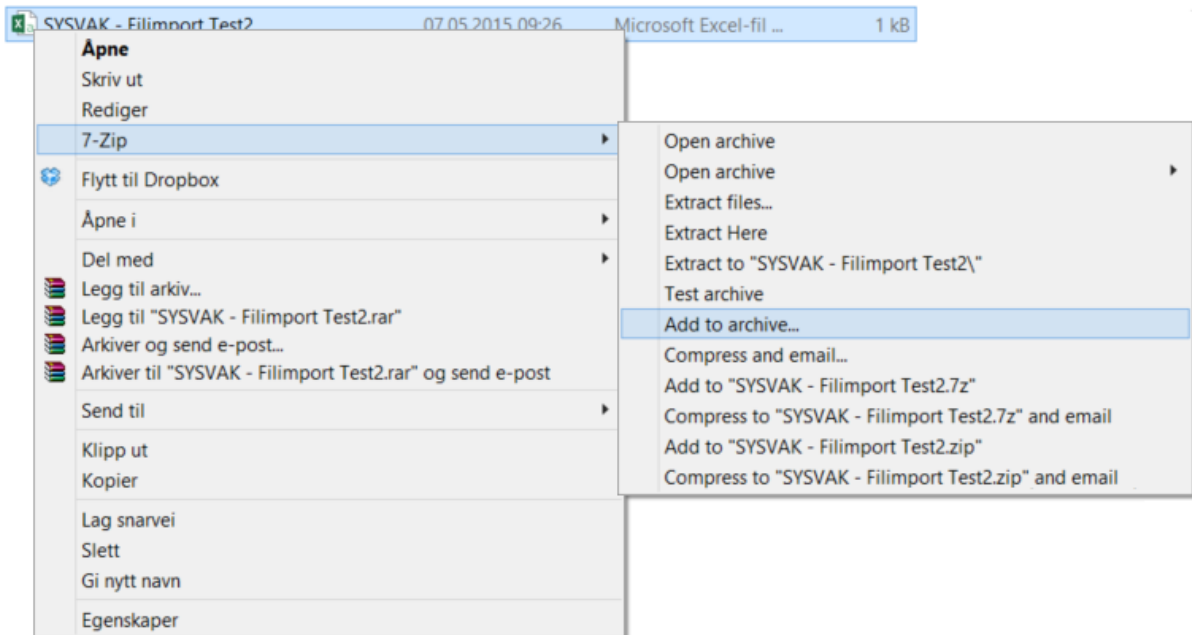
SYSVAK - Filimport Test2 07.05.2015 09:26 Microsoft Excel-fil ... 1 kB

Åpne
Skriv ut
Rediger
7-Zip
Flytt til Dropbox
Åpne i
Del med
Legg til arkiv...
Legg til "SYSVAK - Filimport Test2.rar"
Arkiver og send e-post...
Arkiver til "SYSVAK - Filimport Test2.rar" og send e-post
Send til
Klipp ut
Kopier
Lag snarvei
Slett
Gi nytt navn
Egenskaper

Open archive
Open archive
Extract files...
Extract Here
Extract to "SYSVAK - Filimport Test2\"
Test archive
Add to archive...
Compress and email...
Add to "SYSVAK - Filimport Test2.7z"
Compress to "SYSVAK - Filimport Test2.7z" and email
Add to "SYSVAK - Filimport Test2.zip"
Compress to "SYSVAK - Filimport Test2.zip" and email